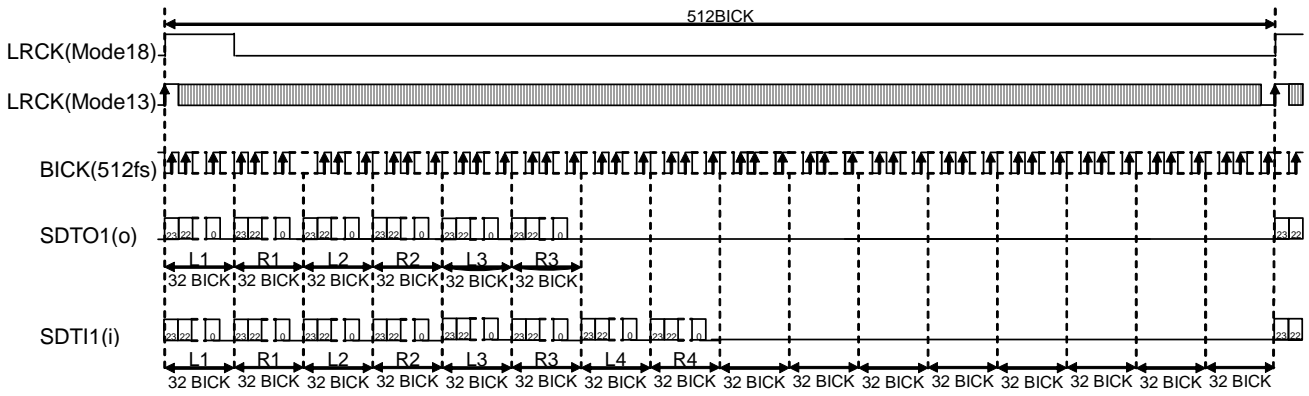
512BICK

LRCK(Mode18)

LRCK(Mode13)

BICK(512fs)

SDTO1(o)

23 22 0 23 22 0 23 22 0 23 22 0 23 22 0 23 22 0 23 22

L1 R1 L2 R2 L3 R3

32 BICK 32 BICK 32 BICK 32 BICK 32 BICK 32 BICK

SDTI1(i)

23 22 0 23 22 0 23 22 0 23 22 0 23 22 0 23 22 0 23 22 0 23 22 0 23 22

L1 R1 L2 R2 L3 R3 L4 R4

32 BICK 32 BICK 32 BICK 32 BICK 32 BICK 32 BICK 32 BICK 32 BICK 32 BICK 32 BICK 32 BICK 32 BICK 32 BICK 32 BICK 32 BICK 32 BICK